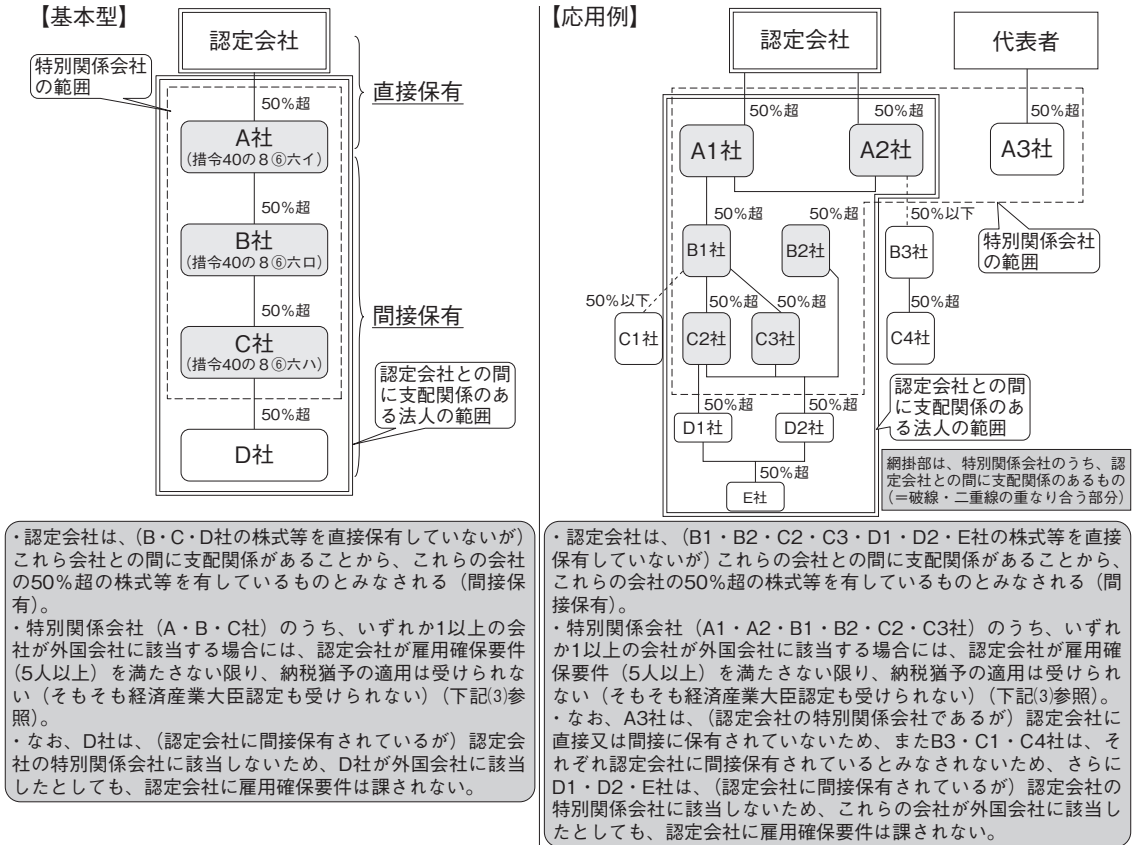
【基本型】

認定会社

特別関係会社の範囲

50%超

直接保有

A社
(措令40の8⑥六イ)

50%超

B社
(措令40の8⑥六ロ)

50%超

間接保有

C社
(措令40の8⑥六ハ)

認定会社との間に支配関係のある法人の範囲

50%超

D社

・認定会社は、(B・C・D社の株式等を直接保有していないが)これら会社との間に支配関係があることから、これらの会社の50%超の株式等を有しているものとみなされる(間接保有)。
・特別関係会社(A・B・C社)のうち、いずれか1以上の会社が外国会社に該当する場合には、認定会社が雇用確保要件(5人以上)を満たさない限り、納税猶予の適用は受けられない(そもそも経済産業大臣認定も受けられない)(下記(3)参照)。
・なお、D社は、(認定会社に間接保有されているが)認定会社の特別関係会社に該当しないため、D社が外国会社に該当したとしても、認定会社に雇用確保要件は課されない。

【応用例】

認定会社

代表者

50%超

50%超

50%超

A1社

A2社

A3社

50%超

50%超

50%以下

B1社

B2社

B3社

特別関係会社の範囲

50%以下

50%超

50%超

50%超

C1社

C2社

C3社

C4社

認定会社との間に支配関係のある法人の範囲

50%超

50%超

D1社

D2社

50%超

E社

網掛部は、特別関係会社のうち、認定会社との間に支配関係のあるもの(=破線・二重線の重なり合う部分)

・認定会社は、(B1・B2・C2・C3・D1・D2・E社の株式等を直接保有していないが)これらの会社との間に支配関係があることから、これらの会社の50%超の株式等を有しているものとみなされる(間接保有)。
・特別関係会社(A1・A2・B1・B2・C2・C3社)のうち、いずれか1以上の会社が外国会社に該当する場合には、認定会社が雇用確保要件(5人以上)を満たさない限り、納税猶予の適用は受けられない(そもそも経済産業大臣認定も受けられない)(下記(3)参照)。
・なお、A3社は、(認定会社の特別関係会社であるが)認定会社に直接又は間接に保有されていないため、またB3・C1・C4社は、それぞれ認定会社に間接保有されているとみなされないため、さらにD1・D2・E社は、(認定会社に間接保有されているが)認定会社の特別関係会社に該当しないため、これらの会社が外国会社に該当したとしても、認定会社に雇用確保要件は課されない。